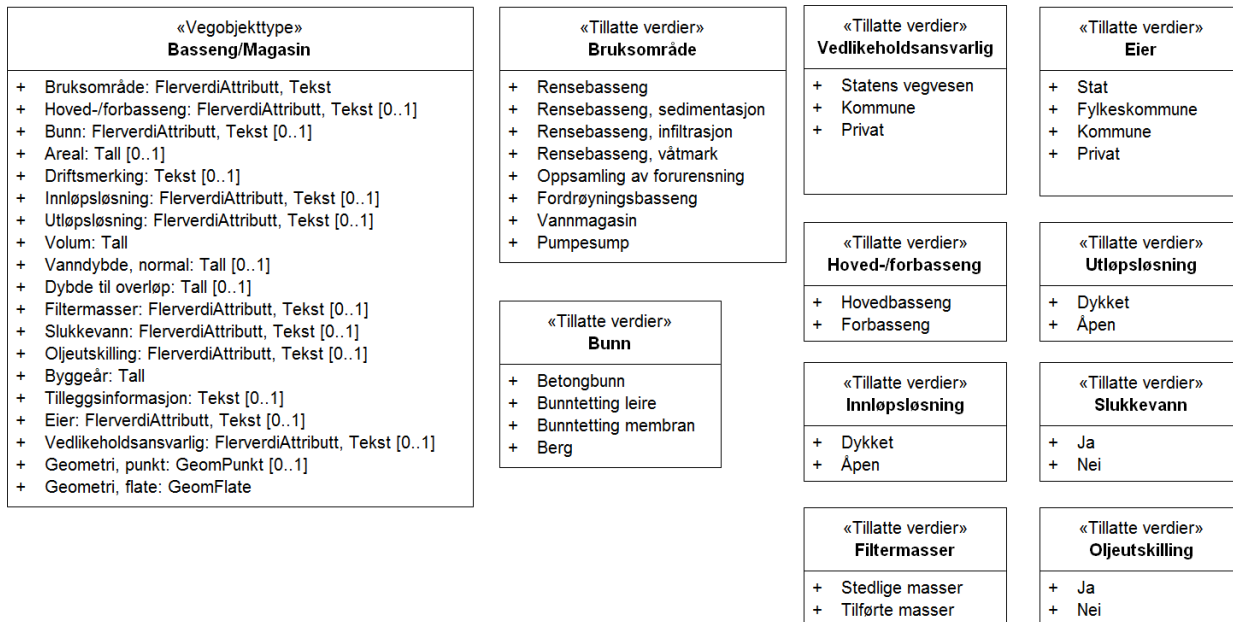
«Vegobjekttype»
Basseng/Magasin

+ Bruksområde: FlerverdiAttributt, Tekst
+ Hoved-/forbasseng: FlerverdiAttributt, Tekst [0..1]
+ Bunn: FlerverdiAttributt, Tekst [0..1]
+ Areal: Tall [0..1]
+ Driftsmerking: Tekst [0..1]
+ Innløpsløsning: FlerverdiAttributt, Tekst [0..1]
+ Utløpsløsning: FlerverdiAttributt, Tekst [0..1]
+ Volum: Tall
+ Vanndybde, normal: Tall [0..1]
+ Dybde til overløp: Tall [0..1]
+ Filtermasser: FlerverdiAttributt, Tekst [0..1]
+ Slukkevann: FlerverdiAttributt, Tekst [0..1]
+ Oljeutskilling: FlerverdiAttributt, Tekst [0..1]
+ Byggeår: Tall
+ Tilleggsinformasjon: Tekst [0..1]
+ Eier: FlerverdiAttributt, Tekst [0..1]
+ Vedlikeholdsansvarlig: FlerverdiAttributt, Tekst [0..1]
+ Geometri, punkt: GeomPunkt [0..1]
+ Geometri, flate: GeomFlate

«Tillatte verdier»
Bruksområde

+ Rensebasseng
+ Rensebasseng, sedimentasjon
+ Rensebasseng, infiltrasjon
+ Rensebasseng, våtmark
+ Oppsamling av forurensning
+ Fordrøyningsbasseng
+ Vannmagasin
+ Pumpesump

«Tillatte verdier»
Bunn

+ Betongbunn
+ Bunntetting leire
+ Bunntetting membran
+ Berg

«Tillatte verdier»
Vedlikeholdsansvarlig

+ Statens vegvesen
+ Kommune
+ Privat

«Tillatte verdier»
Hoved-/forbasseng

+ Hovedbasseng
+ Forbasseng

«Tillatte verdier»
Innløpsløsning

+ Dykket
+ Åpen

«Tillatte verdier»
Filtermasser

+ Stedlige masser
+ Tilførte masser

«Tillatte verdier»
Eier

+ Stat
+ Fylkeskommune
+ Kommune
+ Privat

«Tillatte verdier»
Utløpsløsning

+ Dykket
+ Åpen

«Tillatte verdier»
Slukkevann

+ Ja
+ Nei

«Tillatte verdier»
Oljeutskilling

+ Ja
+ Nei